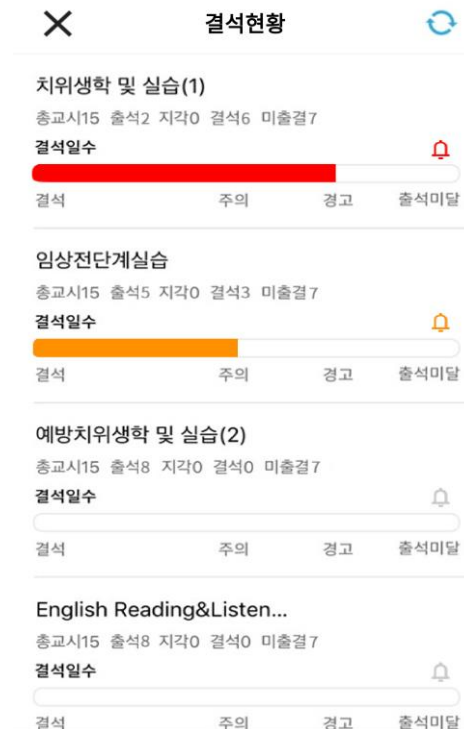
결석현황

치위생학 및 실습(1)
총교시15 출석2 지각0 결석6 미출결7
결석일수
결석 주의 경고 출석미달

임상전단계실습
총교시15 출석5 지각0 결석3 미출결7
결석일수
결석 주의 경고 출석미달

예방치위생학 및 실습(2)
총교시15 출석8 지각0 결석0 미출결7
결석일수
결석 주의 경고 출석미달

English Reading&Listen...
총교시15 출석8 지각0 결석0 미출결7
결석일수
결석 주의 경고 출석미달